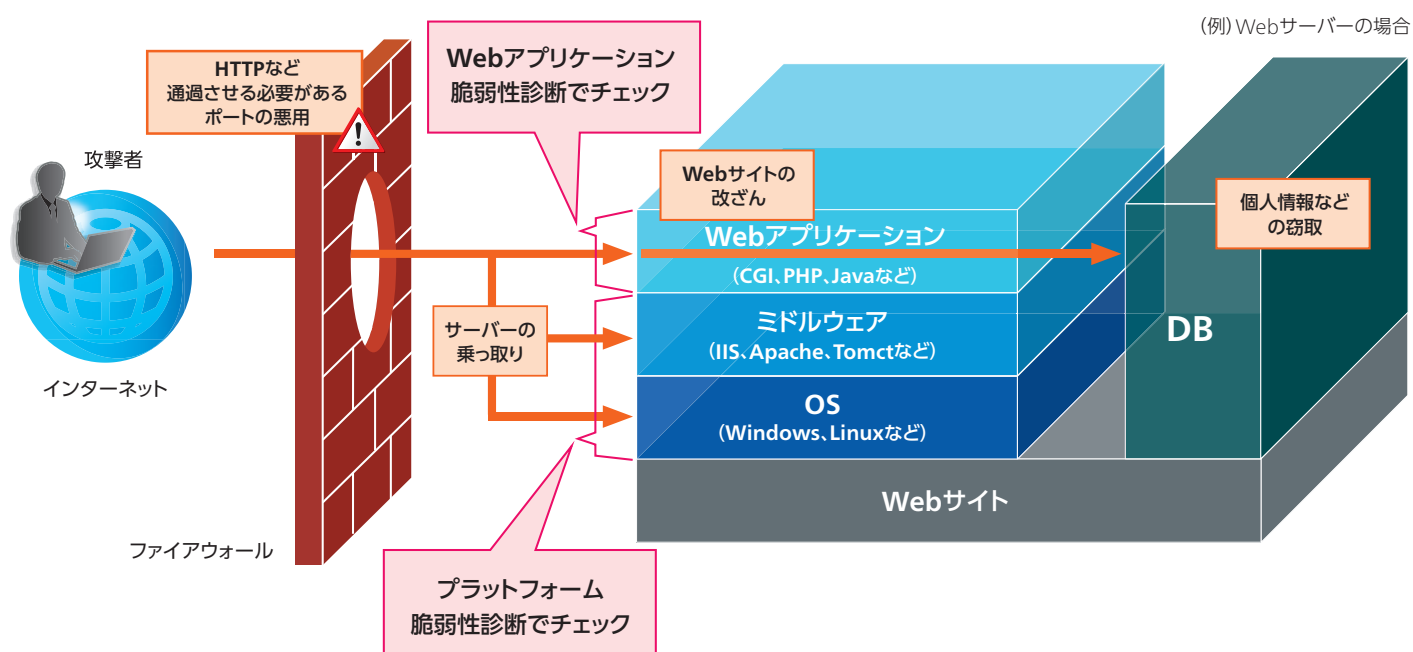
(例) Webサーバーの場合

HTTPなど
通過させる必要がある
ポートの悪用

Webアプリケーション
脆弱性診断でチェック

攻撃者

インターネット

Webサイトの
改ざん

Webアプリケーション
(CGI、PHP、Javaなど)

個人情報など
の窃取

サーバーの
乗っ取り

ミドルウェア
(IIS、Apache、Tomctなど)

DB

OS
(Windows、Linuxなど)

Webサイト

ファイアウォール

プラットフォーム
脆弱性診断でチェック